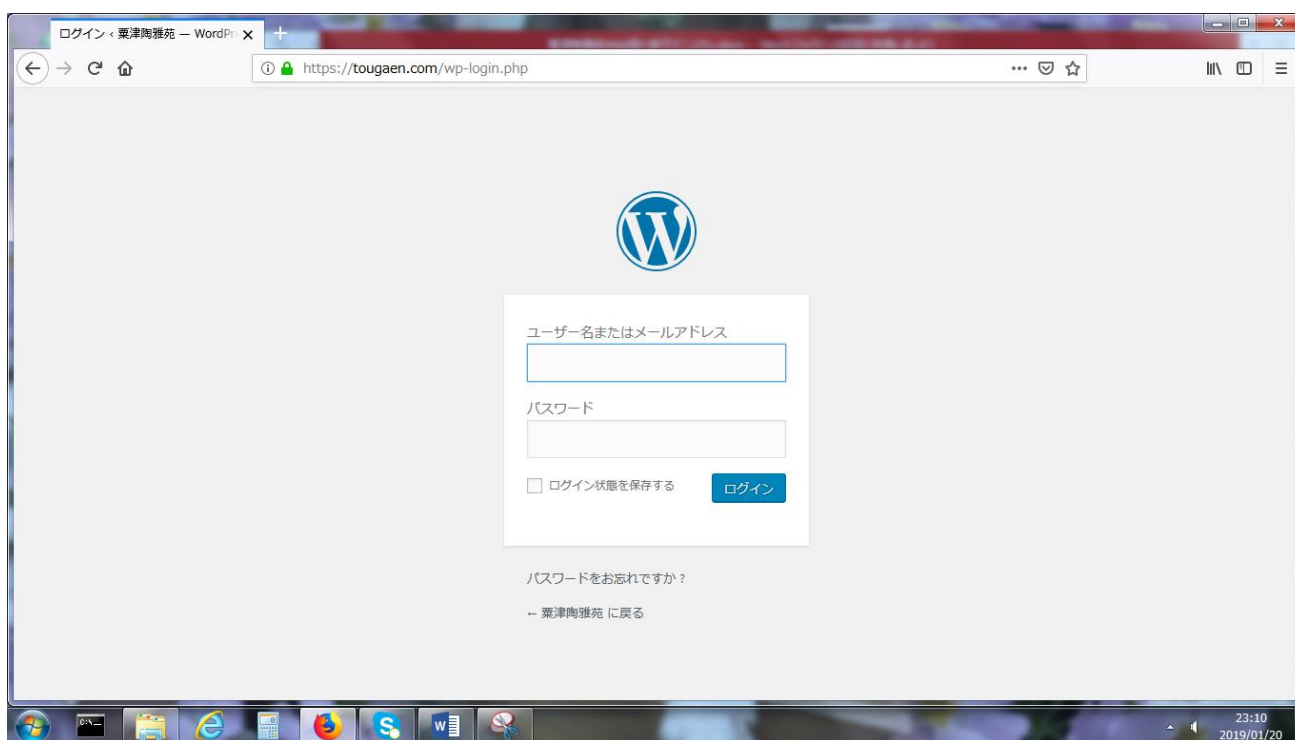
ログイン ‹ 粟津陶雅苑 — WordPr

https://tougaen.com/wp-login.php

ユーザー名またはメールアドレス

パスワード

ログイン状態を保存する

ログイン

パスワードをお忘れですか ?

← 粟津陶雅苑 に戻る

23:10
2019/01/20